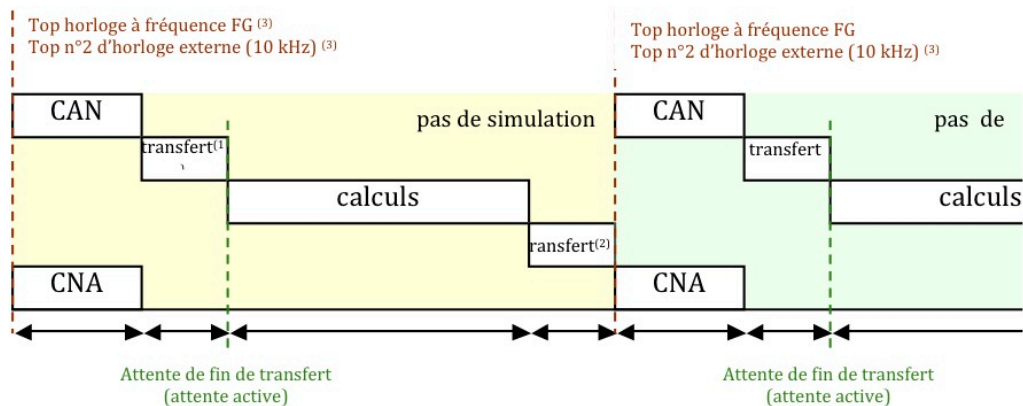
Top horloge à fréquence FG $^{(3)}$
Top n°2 d'horloge externe (10 kHz) $^{(3)}$

Top horloge à fréquence FG
Top n°2 d'horloge externe (10 kHz) $^{(3)}$

CAN

pas de simulation

transfert$^{(1)}$

calculs

ransfert$^{(2)}$

CNA

CAN

pas de

transfert

calculs

CNA

Attente de fin de transfert
(attente active)

Attente de fin de transfert
(attente active)